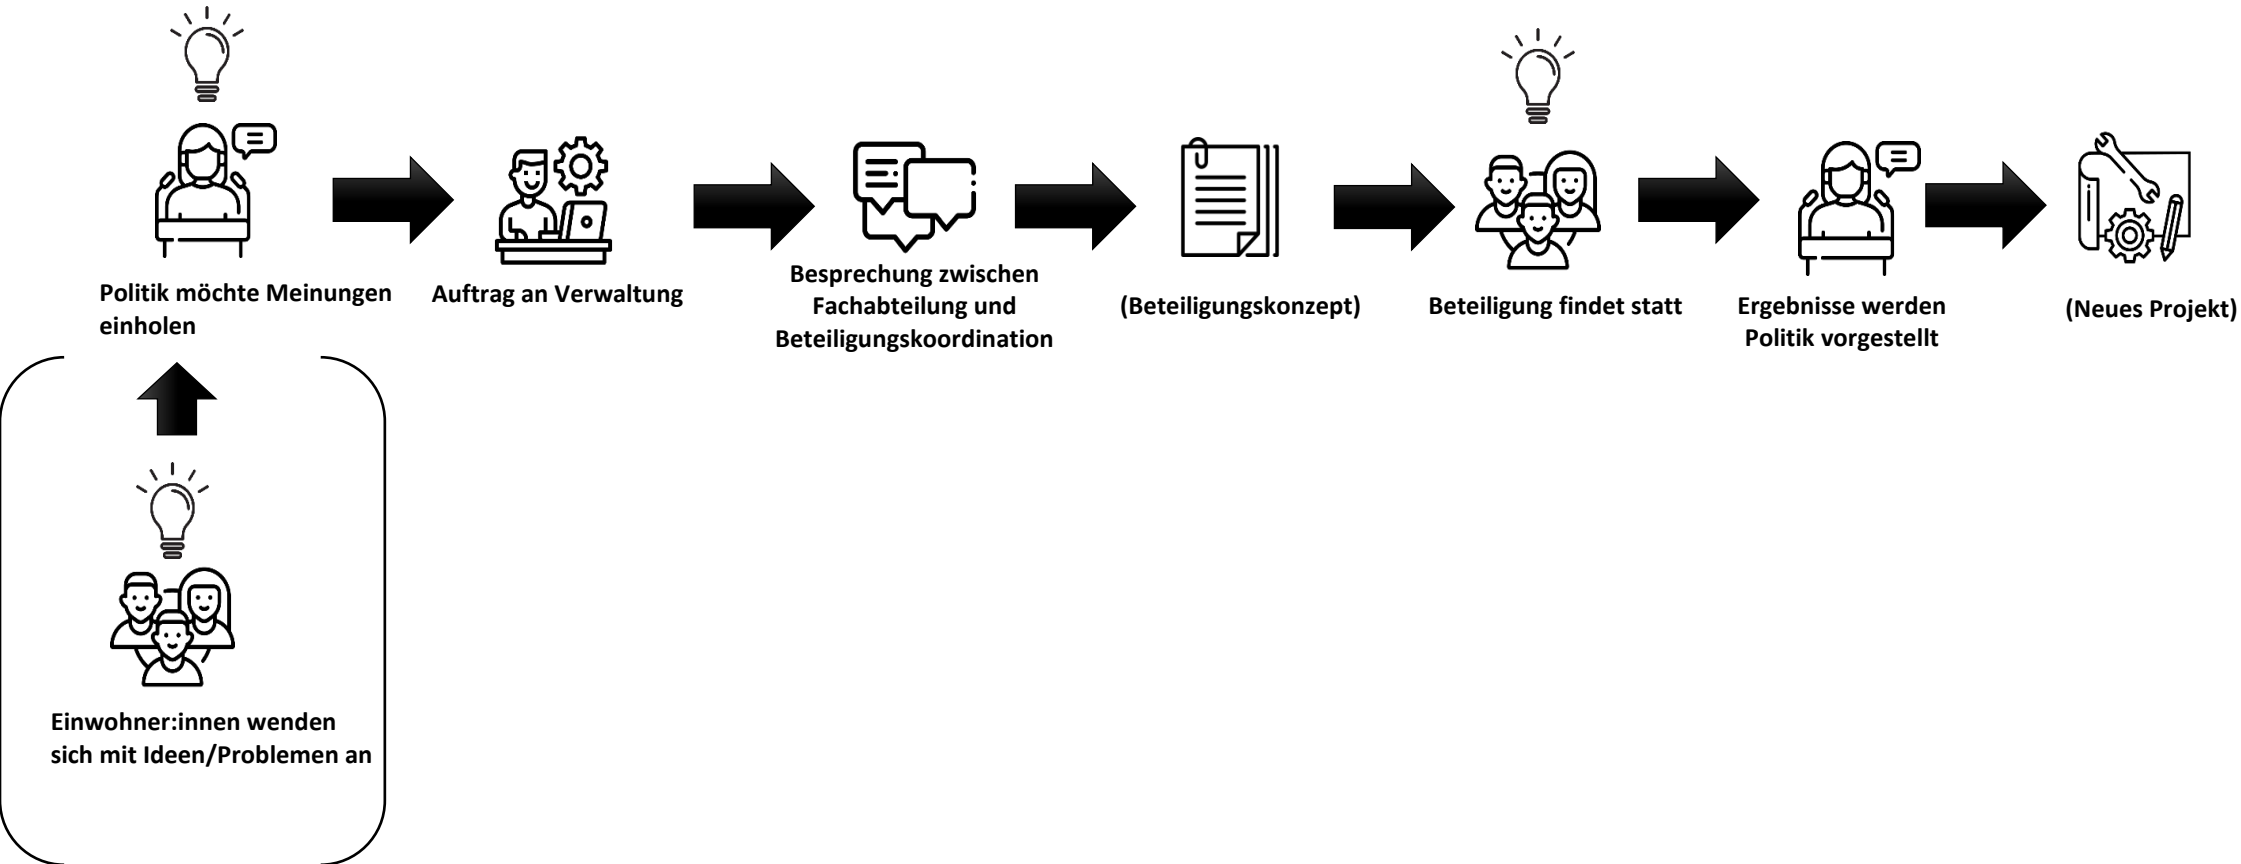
Politik möchte Meinungen einholen

Auftrag an Verwaltung

Besprechung zwischen Fachabteilung und Beteiligungskoordination

(Beteiligungskonzept)

Beteiligung findet statt

Ergebnisse werden Politik vorgestellt

(Neues Projekt)

Einwohner:innen wenden sich mit Ideen/Problemen an